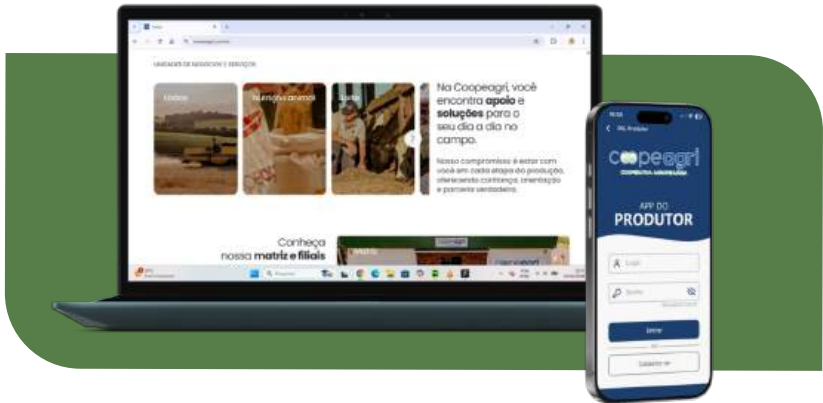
UNIDADES DE NEGÓCIOS E SERVIÇOS

Lácteo

Nutrição animal

Sucos

Na Coopeagri, você encontra apoio e soluções para o seu dia a dia no campo.

Nosso compromisso é estar com você em cada etapa da produção, oferecendo confiança, orientação e parceria verdadeira.

Conheça nossa matriz e filiais

Matriz

coopeagri
COOPERATIVA AGROPECUÁRIA

APP DO
PRODUTOR

Login

Senha

Entrar

Cadastre-se